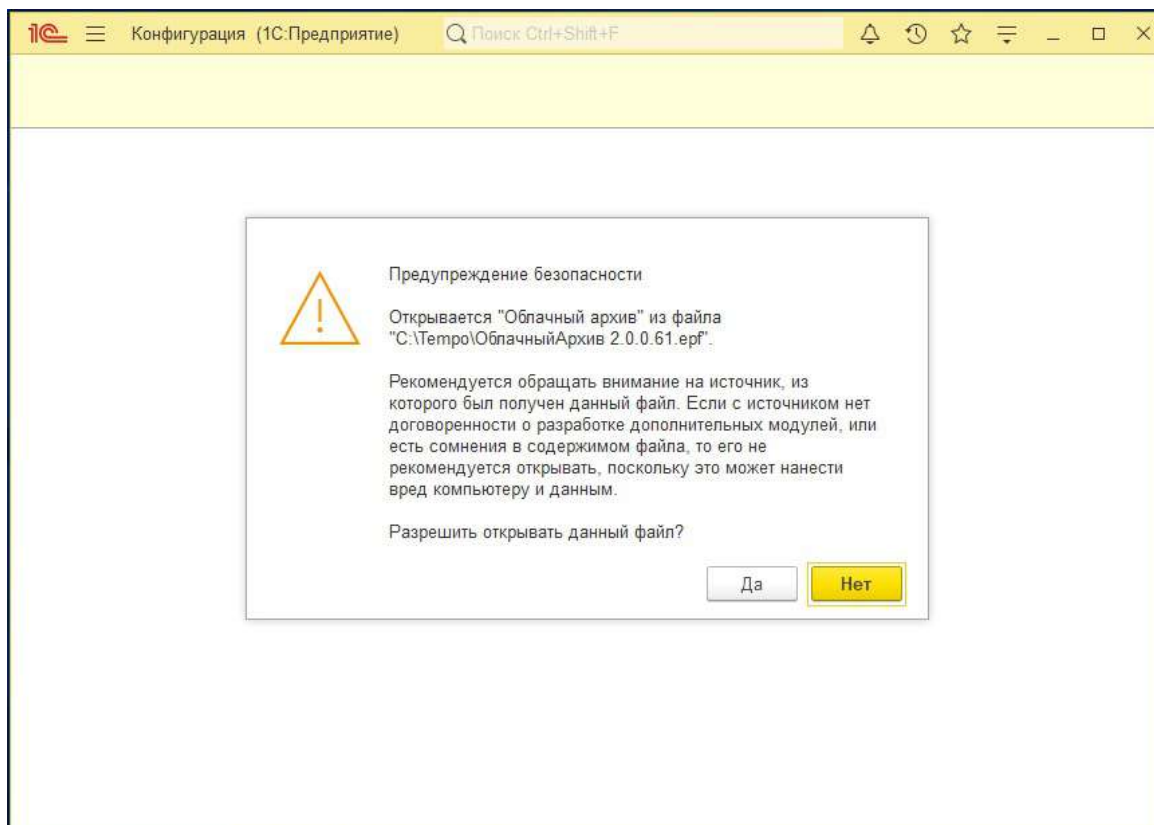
1С Конфигурация (1С:Предприятие) Поиск Ctrl+Shift+F

Предупреждение безопасности

Открывается "Облачный архив" из файла "C:\Tempo\ОблачныйАрхив 2.0.0.61.epf".

Рекомендуется обращать внимание на источник, из которого был получен данный файл. Если с источником нет договоренности о разработке дополнительных модулей, или есть сомнения в содержимом файла, то его не рекомендуется открывать, поскольку это может нанести вред компьютеру и данным.

Разрешить открывать данный файл?

Да Нет